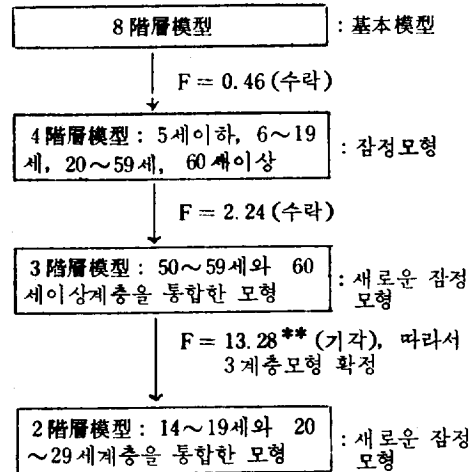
8 階層模型

: 基本模型

F = 0.46 (수락)

4 階層模型 : 5세이하, 6～19세, 20～59세, 60세이상

: 잠정모형

F = 2.24 (수락)

3 階層模型 : 50～59세와 60세이상계층을 통합한 모형

: 새로운 잠정모형

F = 13.28** (기각), 따라서 3계층모형 확정

2 階層模型 : 14～19세와 20～29세계층을 통합한 모형

: 새로운 잠정모형